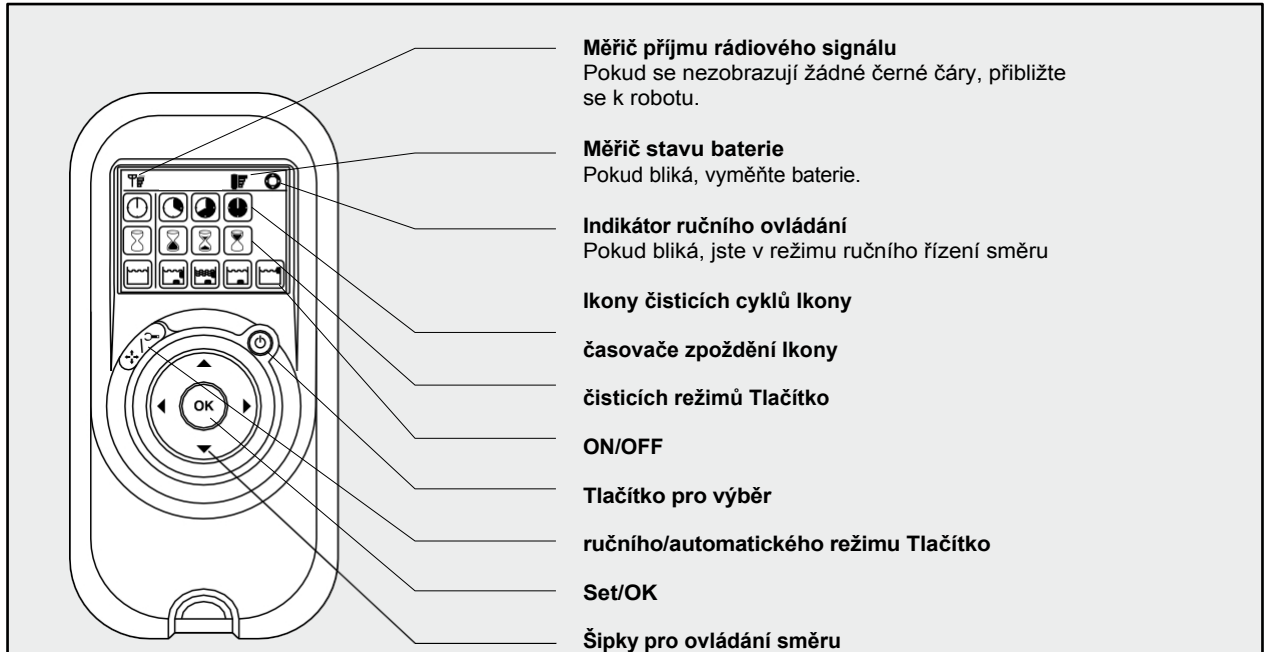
**Měřič příjmu rádiového signálu**
Pokud se nezobrazují žádné černé čáry, přibližte se k robotu.

**Měřič stavu baterie**
Pokud bliká, vyměňte baterie.

**Indikátor ručního ovládání**
Pokud bliká, jste v režimu ručního řízení směru

**Ikony čisticích cyklů Ikony**

**časovače zpoždění Ikony**

**čisticích režimů Tlačítko**

**ON/OFF**

**Tlačítko pro výběr**

**ručního/automatického režimu Tlačítko**

**Set/OK**

**Šipky pro ovládání směru**

OK